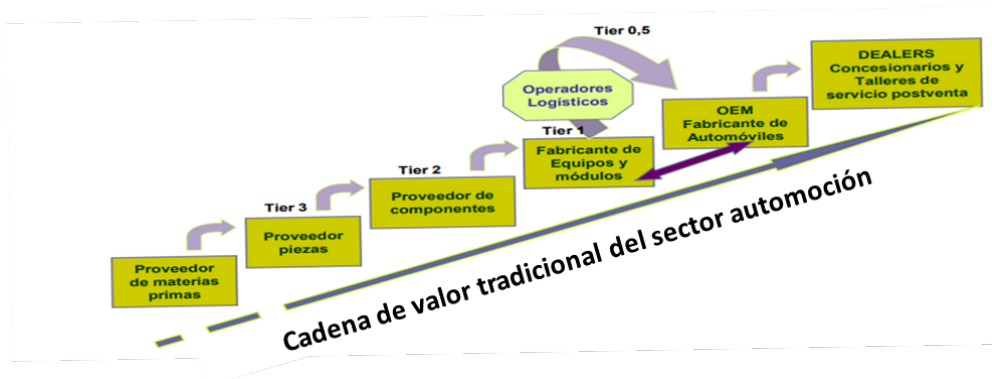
Tier 0,5

Operadores Logísticos

DEALERS Concesionarios y Talleres de servicio postventa

OEM Fabricante de Automóviles

Tier 1

Fabricante de Equipos y módulos

Tier 2

Proveedor de componentes

Tier 3

Proveedor piezas

Proveedor de materias primas

Cadena de valor tradicional del sector automoción